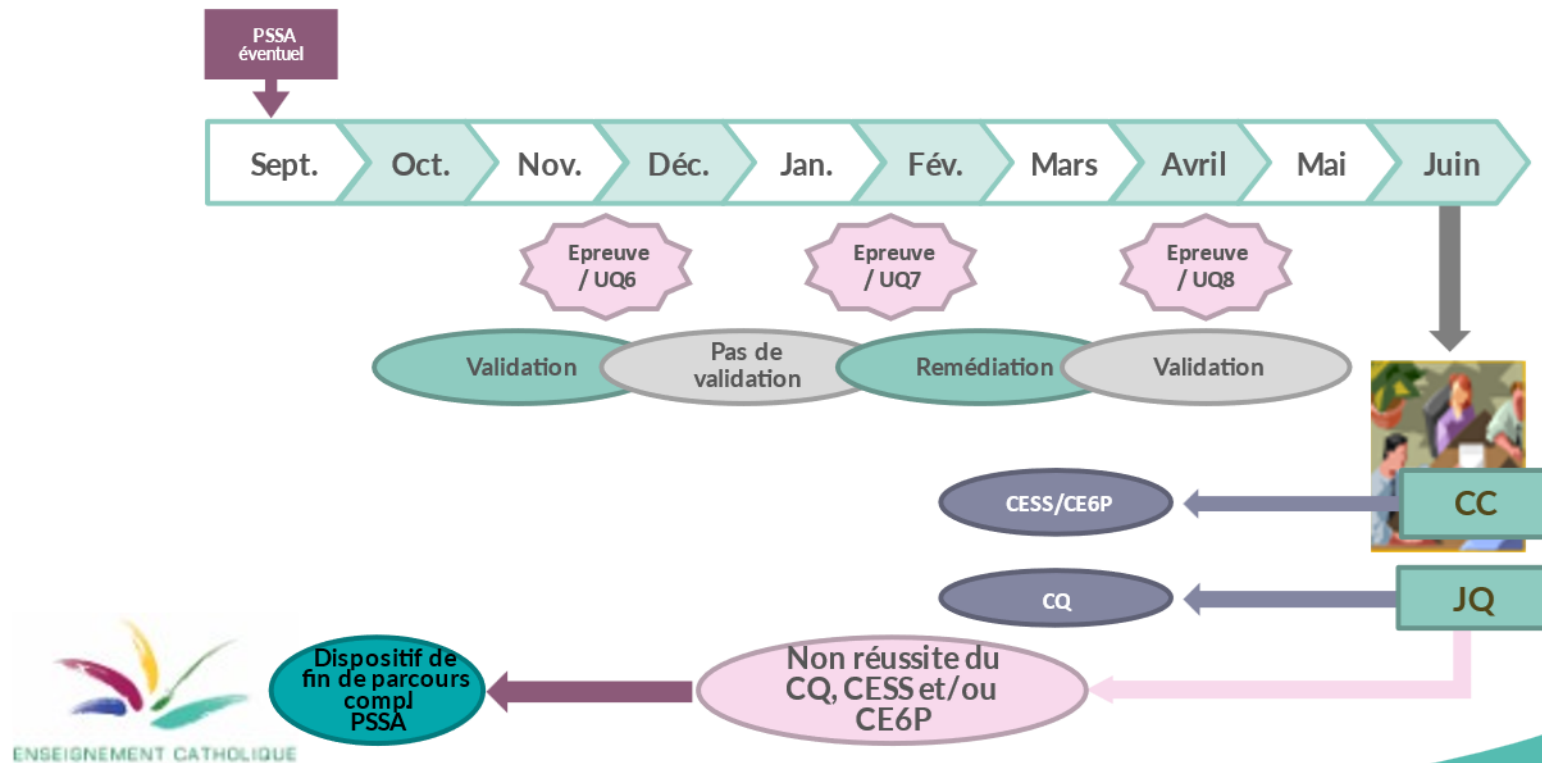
PSSA éventuel

Sept. Oct. Nov. Déc. Jan. Fév. Mars Avril Mai Juin

Epreuve / UQ6

Epreuve / UQ7

Epreuve / UQ8

Validation

Pas de validation

Remédiation

Validation

CESS/CE6P

CC

CQ

JQ

Dispositif de fin de parcours compl PSSA

Non réussite du CQ, CESS et/ou CE6P

ENSEIGNEMENT CATHOLIQUE